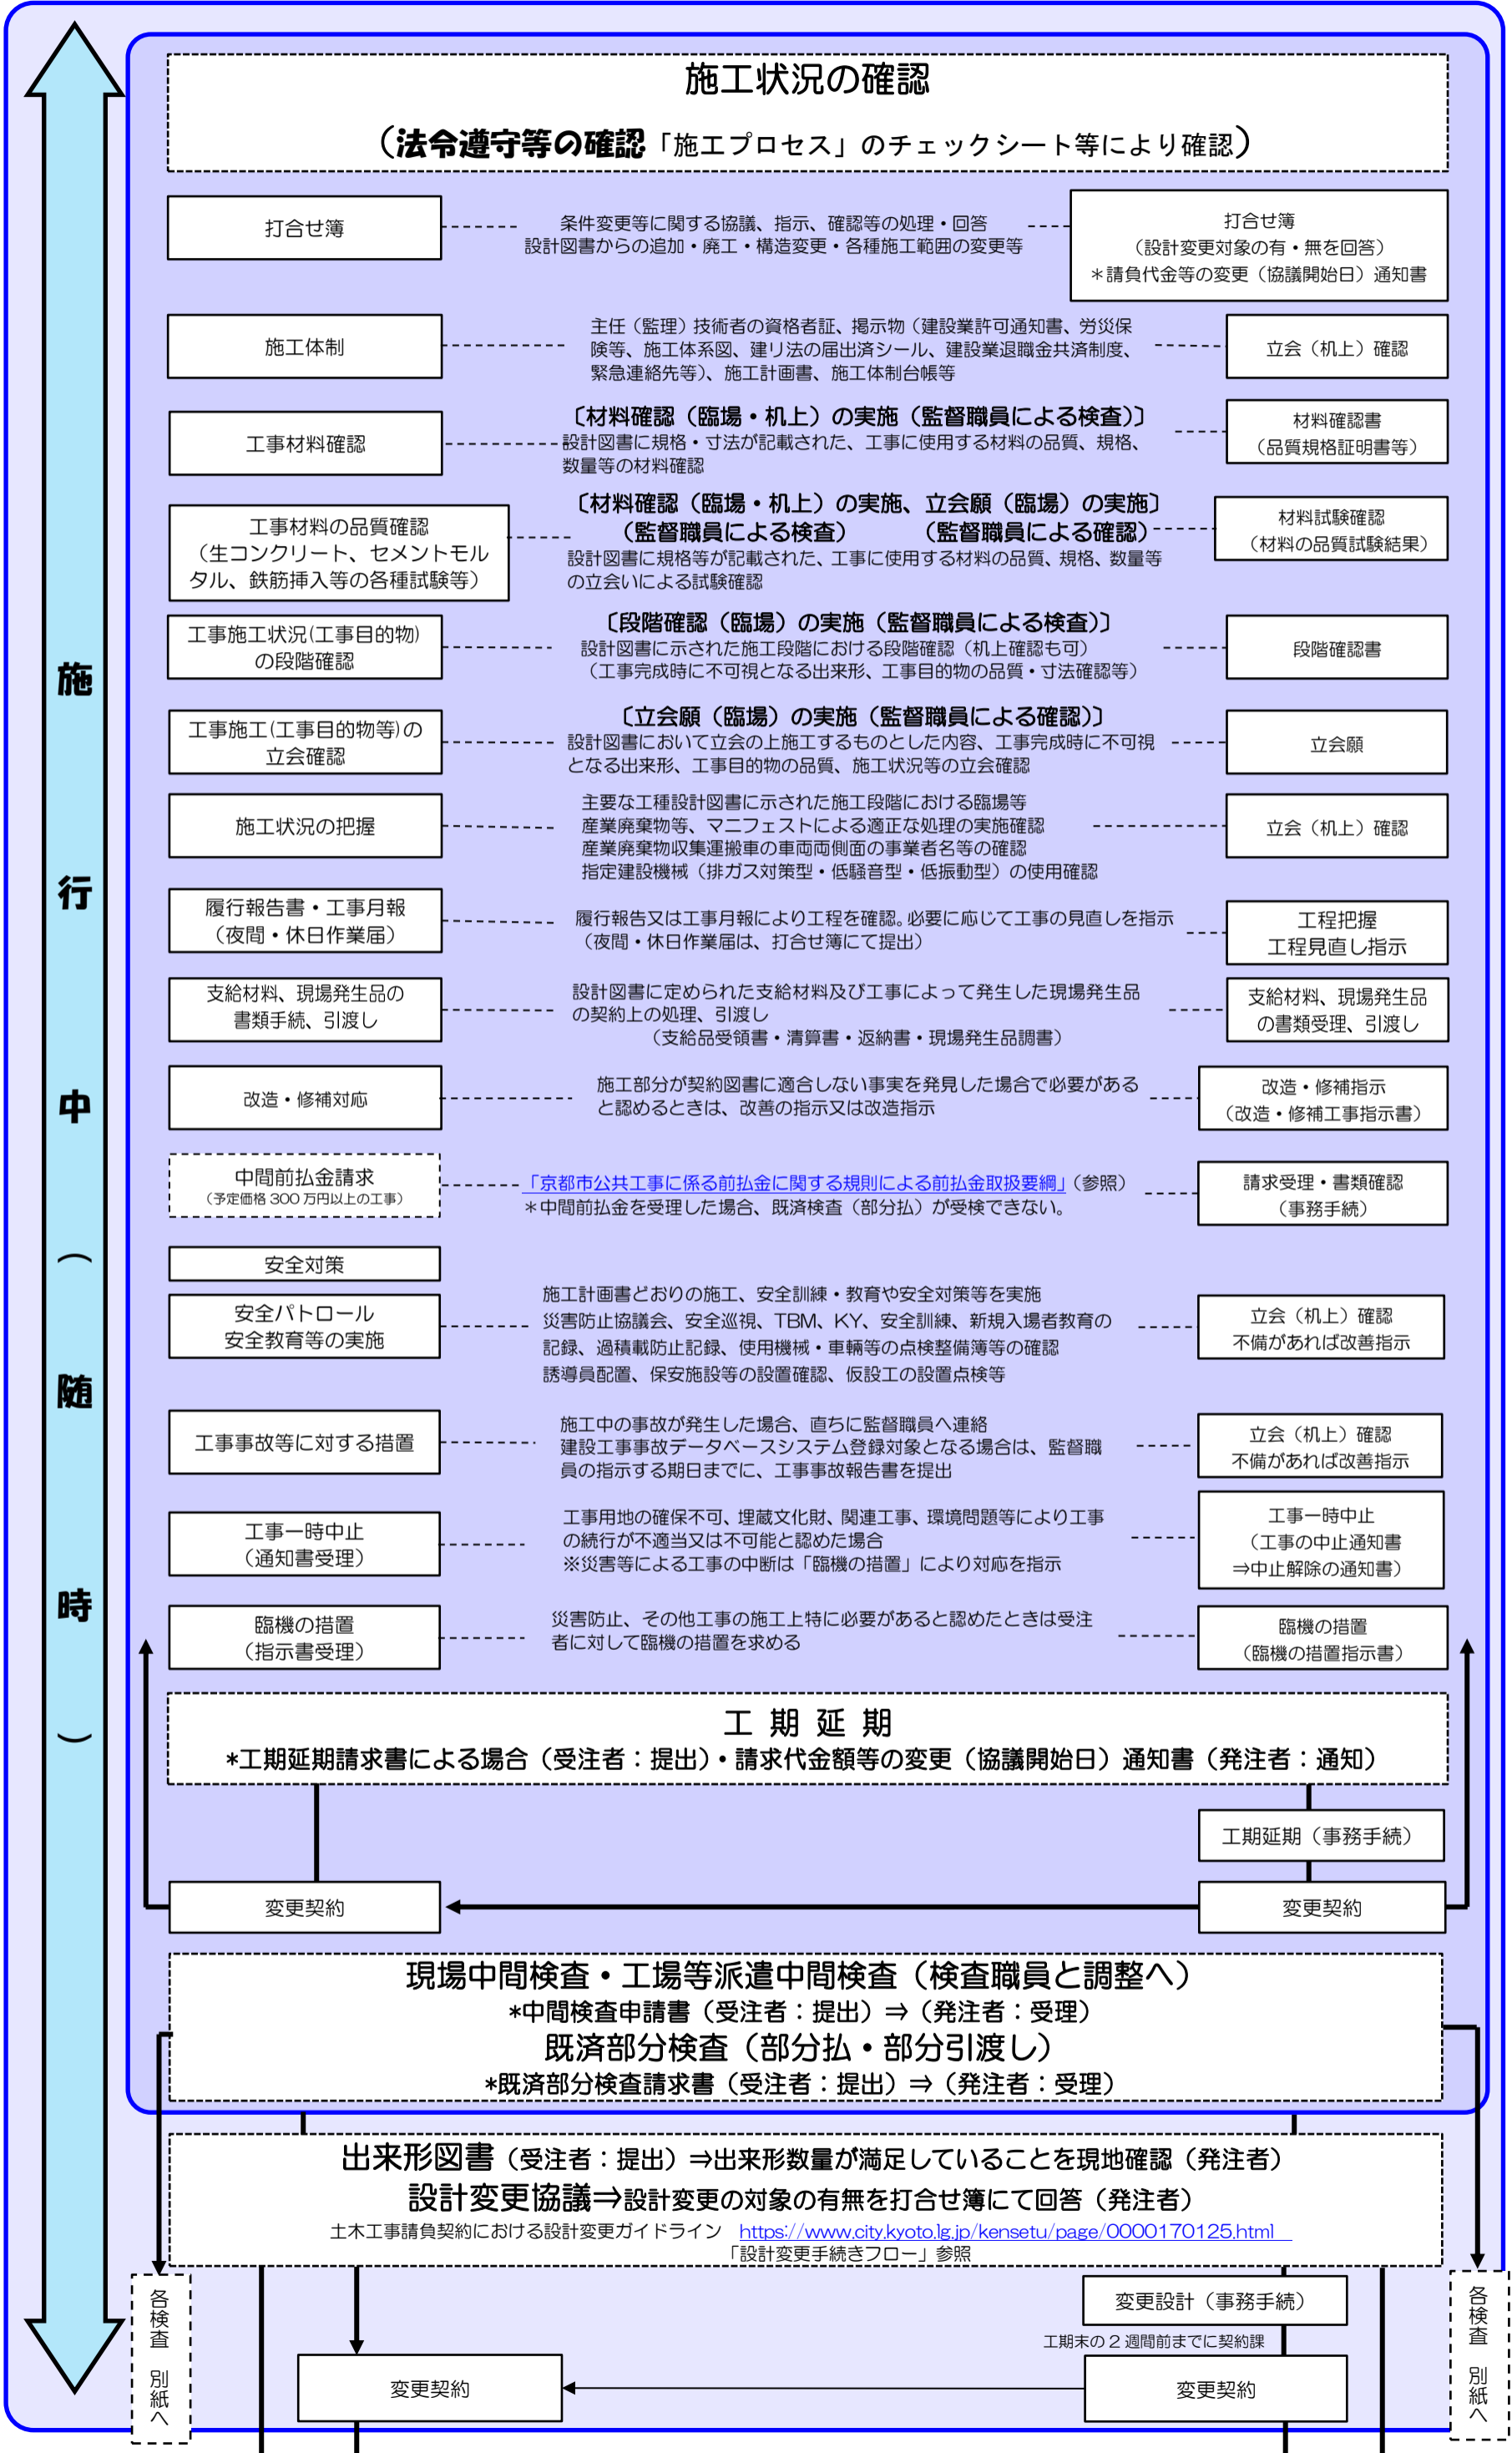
施行中（随時）

施工状況の確認
（法令遵守等の確認「施工プロセス」のチェックシート等により確認）

打合せ簿
条件変更等に関する協議、指示、確認等の処理・回答
設計図書からの追加・廃工・構造変更・各種施工範囲の変更等
打合せ簿
（設計変更対象の有・無を回答）
＊請負代金等の変更（協議開始日）通知書

施工体制
主任（監理）技術者の資格者証、掲示物（建設業許可通知書、労災保険等、施工体系図、建リ法の届出済シール、建設業退職金共済制度、緊急連絡先等）、施工計画書、施工体制台帳等
立会（机上）確認

工事材料確認
〔材料確認（臨場・机上）の実施（監督職員による検査）〕
設計図書に規格・寸法が記載された、工事に使用する材料の品質、規格、数量等の材料確認
材料確認書
（品質規格証明書等）

工事材料の品質確認
（生コンクリート、セメントモルタル、鉄筋挿入等の各種試験等）
〔材料確認（臨場・机上）の実施、立会願（臨場）の実施〕
（監督職員による検査）　（監督職員による確認）
設計図書に規格等が記載された、工事に使用する材料の品質、規格、数量等の立会いによる試験確認
材料試験確認
（材料の品質試験結果）

工事施工状況(工事目的物)の段階確認
〔段階確認（臨場）の実施（監督職員による検査）〕
設計図書に示された施工段階における段階確認（机上確認も可）
（工事完成時に不可視となる出来形、工事目的物の品質・寸法確認等）
段階確認書

工事施工(工事目的物等)の立会確認
〔立会願（臨場）の実施（監督職員による確認）〕
設計図書において立会の上施工するものとした内容、工事完成時に不可視となる出来形、工事目的物の品質、施工状況等の立会確認
立会願

施工状況の把握
主要な工種設計図書に示された施工段階における臨場等
産業廃棄物等、マニフェストによる適正な処理の実施確認
産業廃棄物収集運搬車の車両両側面の事業者名等の確認
指定建設機械（排ガス対策型・低騒音型・低振動型）の使用確認
立会（机上）確認

履行報告書・工事月報
（夜間・休日作業届）
履行報告又は工事月報により工程を確認。必要に応じて工事の見直しを指示
（夜間・休日作業届は、打合せ簿にて提出）
工程把握
工程見直し指示

支給材料、現場発生品の書類手続、引渡し
設計図書に定められた支給材料及び工事によって発生した現場発生品の契約上の処理、引渡し
（支給品受領書・清算書・返納書・現場発生品調書）
支給材料、現場発生品の書類受理、引渡し

改造・修補対応
施工部分が契約図書に適合しない事実を発見した場合で必要があると認めるときは、改善の指示又は改造指示
改造・修補指示
（改造・修補工事指示書）

中間前払金請求
（予定価格 300 万円以上の工事）
「京都市公共工事に係る前払金に関する規則による前払金取扱要綱」（参照）
＊中間前払金を受理した場合、既済検査（部分払）が受検できない。
請求受理・書類確認
（事務手続）

安全対策
安全パトロール
安全教育等の実施
施工計画書どおりの施工、安全訓練・教育や安全対策等を実施
災害防止協議会、安全巡視、TBM、KY、安全訓練、新規入場者教育の記録、過積載防止記録、使用機械・車輌等の点検整備簿等の確認
誘導員配置、保安施設等の設置確認、仮設工の設置点検等
立会（机上）確認
不備があれば改善指示

工事事故等に対する措置
施工中の事故が発生した場合、直ちに監督職員へ連絡
建設工事事故データベースシステム登録対象となる場合は、監督職員の指示する期日までに、工事事故報告書を提出
立会（机上）確認
不備があれば改善指示

工事一時中止
（通知書受理）
工事用地の確保不可、埋蔵文化財、関連工事、環境問題等により工事の続行が不適当又は不可能と認めた場合
※災害等による工事の中断は「臨機の措置」により対応を指示
工事一時中止
（工事の中止通知書
⇒中止解除の通知書）

臨機の措置
（指示書受理）
災害防止、その他工事の施工上特に必要があると認めたときは受注者に対して臨機の措置を求める
臨機の措置
（臨機の措置指示書）

工 期 延 期
*工期延期請求書による場合（受注者：提出）・請求代金額等の変更（協議開始日）通知書（発注者：通知）
工期延期（事務手続）
変更契約
変更契約

現場中間検査・工場等派遣中間検査（検査職員と調整へ）
*中間検査申請書（受注者：提出）⇒（発注者：受理）
既済部分検査（部分払・部分引渡し）
*既済部分検査請求書（受注者：提出）⇒（発注者：受理）

出来形図書（受注者：提出）⇒出来形数量が満足していることを現地確認（発注者）
設計変更協議⇒設計変更の対象の有無を打合せ簿にて回答（発注者）
土木工事請負契約における設計変更ガイドライン https://www.city.kyoto.lg.jp/kensetu/page/0000170125.html
「設計変更手続きフロー」参照

各検査 別紙へ
変更設計（事務手続）
工期末の 2 週間前までに契約締
変更契約
変更契約
各検査 別紙へ